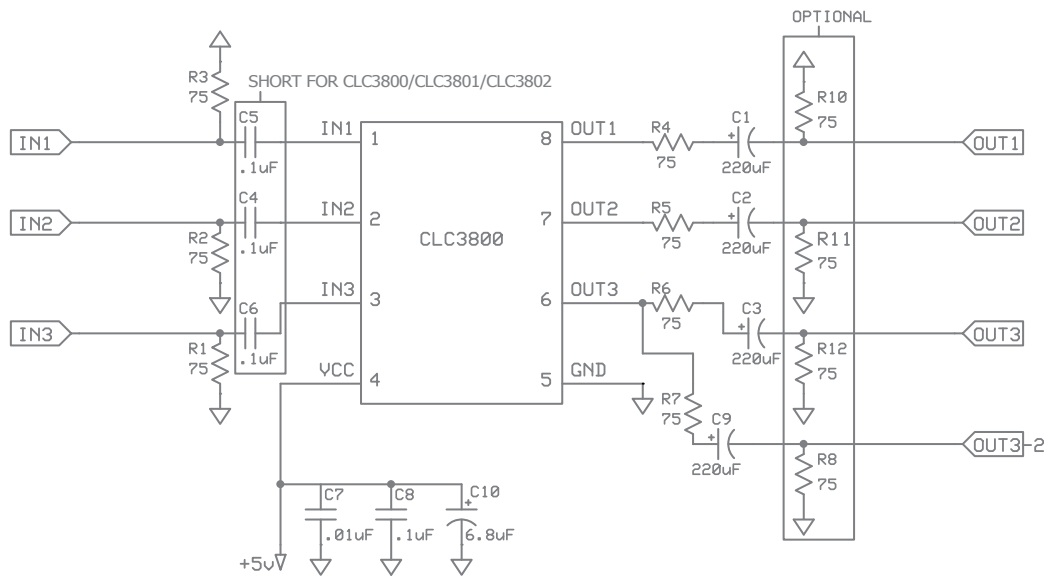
OPTIONAL

R3
75

SHORT FOR CLC3800/CLC3801/CLC3802

IN1
C5
.1uF
IN1 1
8 OUT1
R4
75
C1
220uF
R10
75
OUT1

IN2
C4
.1uF
R2
75
IN2 2
CLC3800
7 OUT2
R5
75
C2
220uF
R11
75
OUT2

IN3
C6
.1uF
R1
75
IN3 3
6 OUT3
R6
75
C3
220uF
R12
75
OUT3

VCC 4
5 GND
R7
75
C9
220uF
R8
75
OUT3-2

C7
.01uF
C8
.1uF
C10
6.8uF
+5v